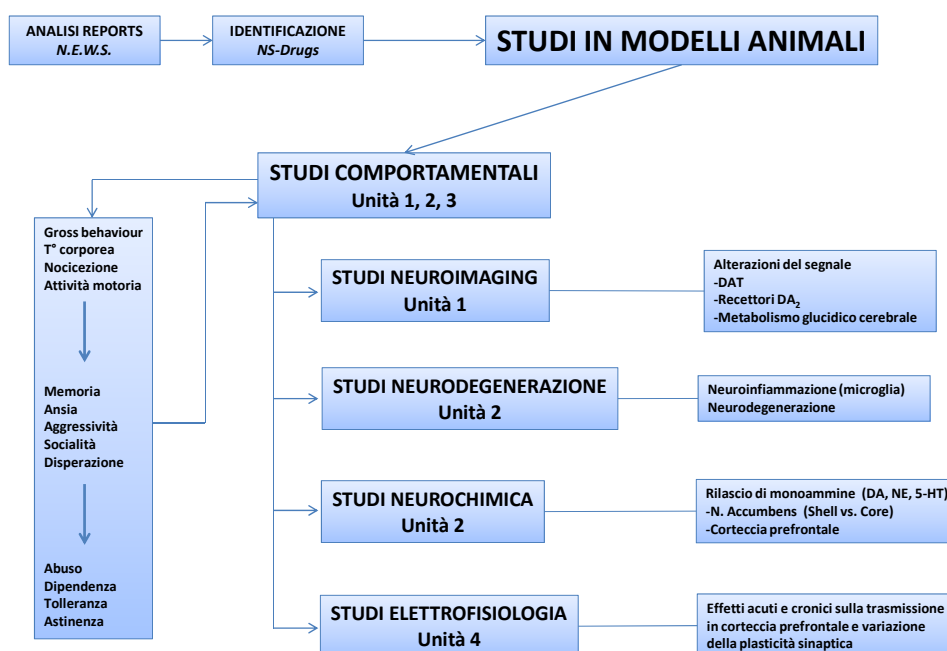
ANALISI REPORTS
N.E.W.S.

IDENTIFICAZIONE
NS-Drugs

STUDI IN MODELLI ANIMALI

STUDI COMPORTAMENTALI
Unità 1, 2, 3

Gross behaviour
T° corporea
Nocicezione
Attività motoria

Memoria
Ansia
Aggressività
Socialità
Disperazione

Abuso
Dipendenza
Tolleranza
Astinenza

STUDI NEUROIMAGING
Unità 1

Alterazioni del segnale
-DAT
-Recettori $DA_2$
-Metabolismo glucidico cerebrale

STUDI NEURODEGENERAZIONE
Unità 2

Neuroinfiammazione (microglia)
Neurodegenerazione

STUDI NEUROCHIMICA
Unità 2

Rilascio di monoammine (DA, NE, 5-HT)
-N. Accumbens (Shell vs. Core)
-Corteccia prefrontale

STUDI ELETTROFISIOLOGIA
Unità 4

Effetti acuti e cronici sulla trasmissione in corteccia prefrontale e variazione della plasticità sinaptica